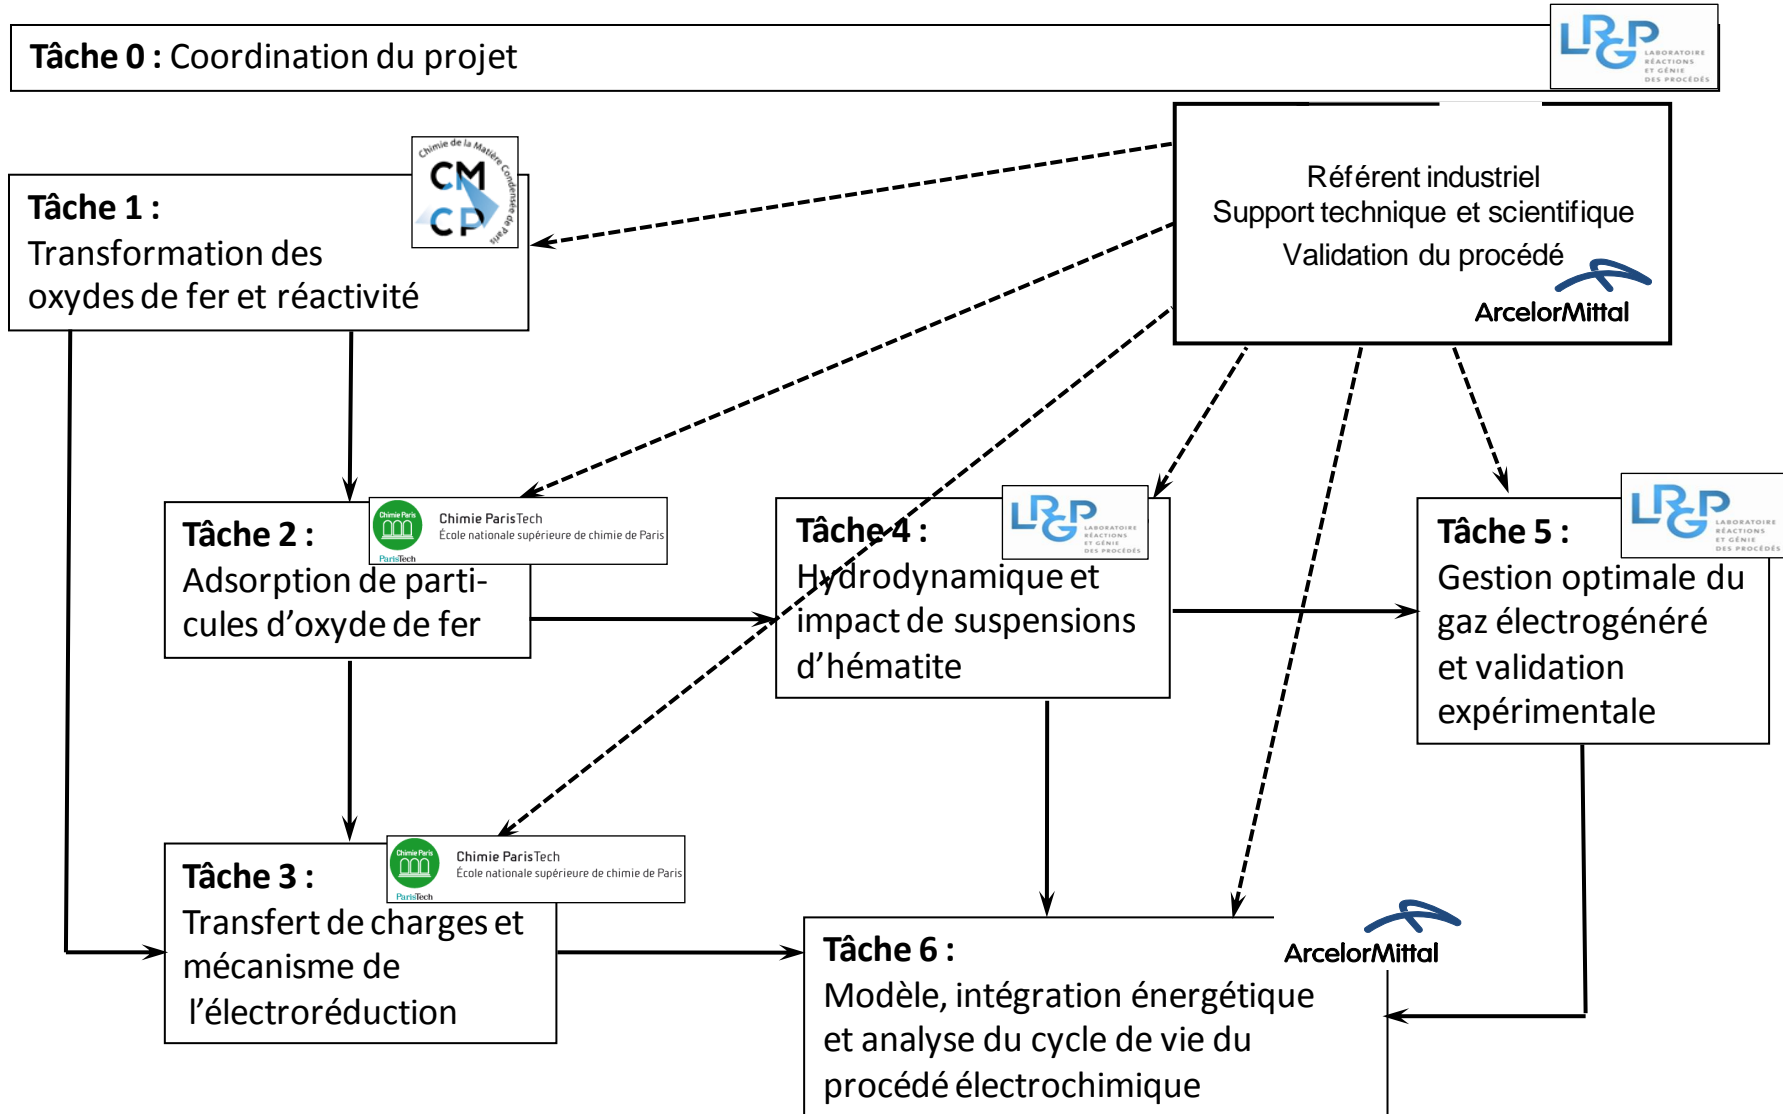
**Tâche 0 :** Coordination du projet

LRGP LABORATOIRE RÉACTIONS ET GÉNIE DES PROCÉDÉS

Référent industriel
Support technique et scientifique
Validation du procédé
ArcelorMittal

**Tâche 1 :**
Transformation des oxydes de fer et réactivité

Chimie de la Matière Condensée de Paris CM CP

**Tâche 2 :**
Adsorption de particules d'oxyde de fer

Chimie Paris ParisTech Chimie ParisTech École nationale supérieure de chimie de Paris

**Tâche 4 :**
Hydrodynamique et impact de suspensions d'hématite

LRGP LABORATOIRE RÉACTIONS ET GÉNIE DES PROCÉDÉS

**Tâche 5 :**
Gestion optimale du gaz électrogénéré et validation expérimentale

LRGP LABORATOIRE RÉACTIONS ET GÉNIE DES PROCÉDÉS

**Tâche 3 :**
Transfert de charges et mécanisme de l'électroréduction

Chimie Paris ParisTech Chimie ParisTech École nationale supérieure de chimie de Paris

**Tâche 6 :**
Modèle, intégration énergétique et analyse du cycle de vie du procédé électrochimique

ArcelorMittal